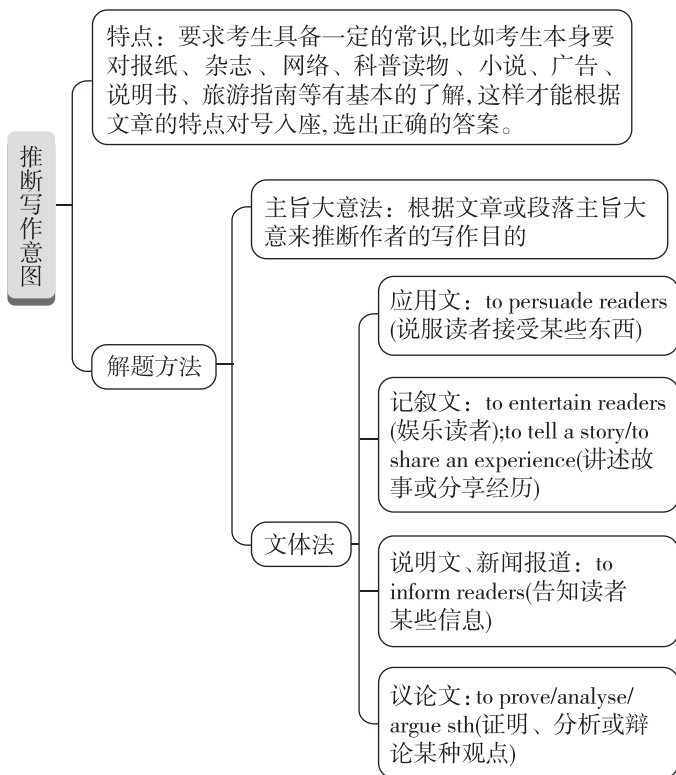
推断写作意图

特点：要求考生具备一定的常识,比如考生本身要对报纸、杂志、网络、科普读物、小说、广告、说明书、旅游指南等有基本的了解,这样才能根据文章的特点对号入座,选出正确的答案。

解题方法

主旨大意法：根据文章或段落主旨大意来推断作者的写作目的

文体法

应用文：to persuade readers (说服读者接受某些东西)

记叙文：to entertain readers (娱乐读者);to tell a story/to share an experience(讲述故事或分享经历)

说明文、新闻报道：to inform readers(告知读者某些信息)

议论文：to prove/analyse/argue sth(证明、分析或辩论某种观点)